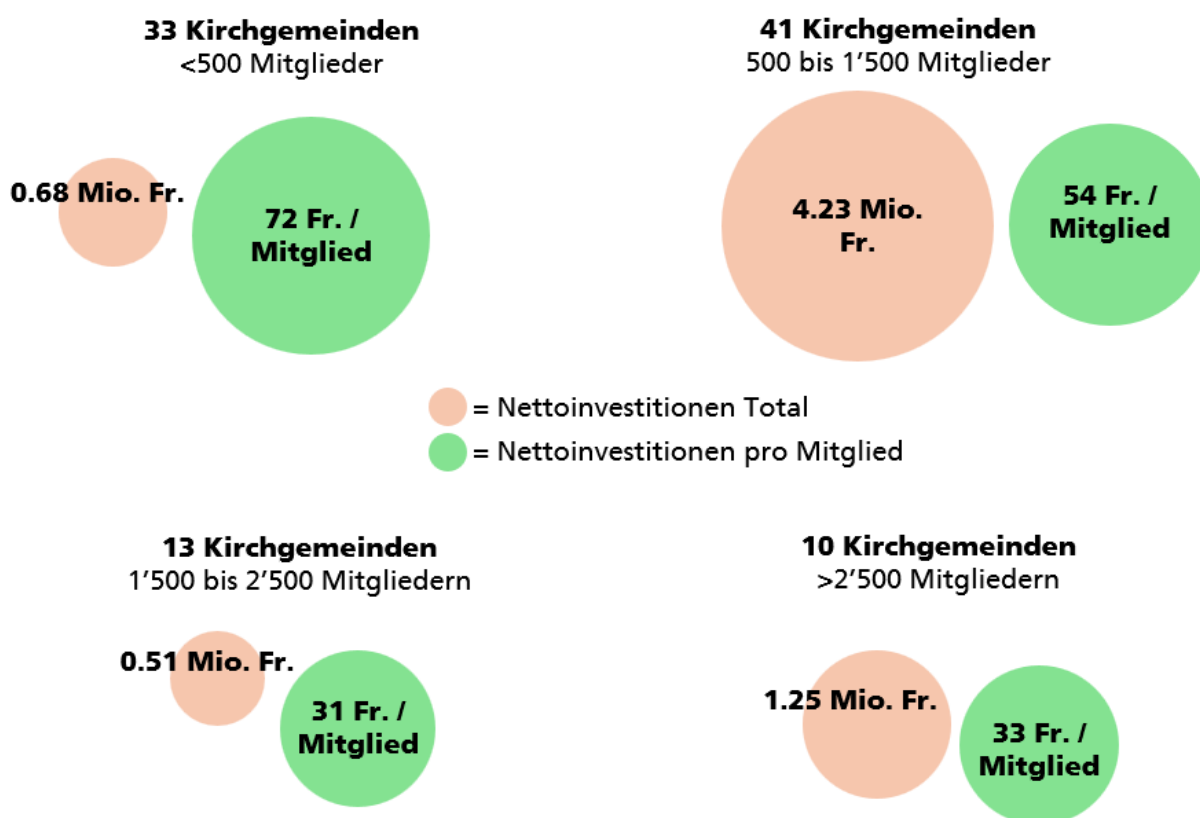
**33 Kirchgemeinden**
<500 Mitglieder

0.68 Mio. Fr.

72 Fr. / Mitglied

**41 Kirchgemeinden**
500 bis 1’500 Mitglieder

4.23 Mio. Fr.

54 Fr. / Mitglied

= Nettoinvestitionen Total
= Nettoinvestitionen pro Mitglied

**13 Kirchgemeinden**
1’500 bis 2’500 Mitgliedern

0.51 Mio. Fr.

31 Fr. / Mitglied

**10 Kirchgemeinden**
>2’500 Mitgliedern

1.25 Mio. Fr.

33 Fr. / Mitglied